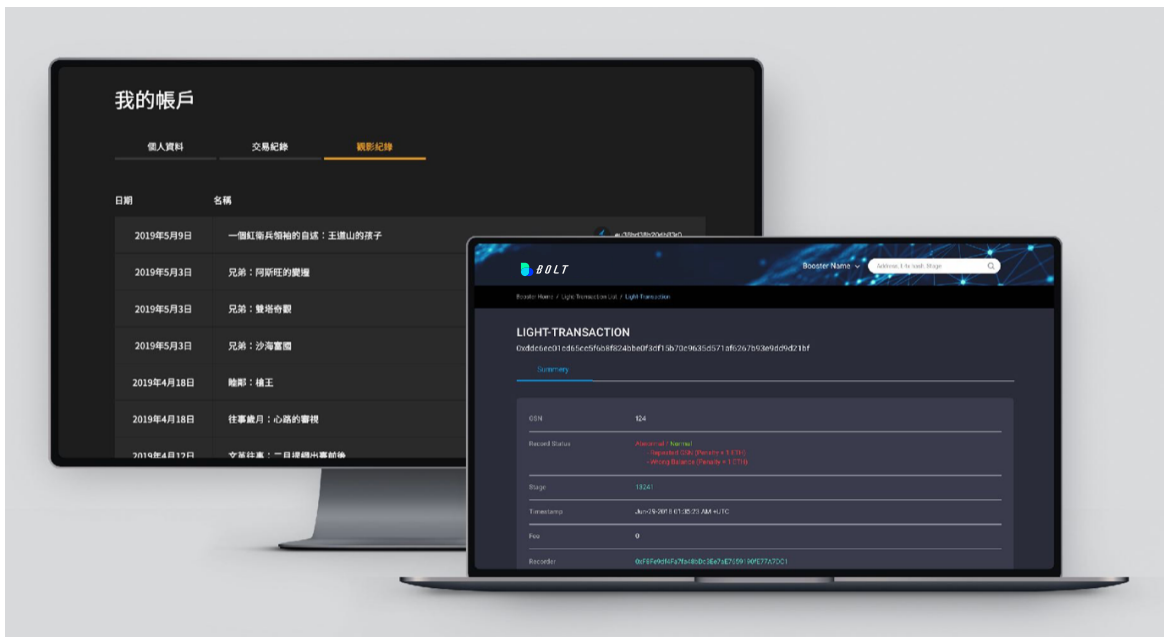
我的帳戶

個人資料
交易紀錄
觀影紀錄

日期
名稱

2019年5月9日
一個紅衛兵領袖的自述：王進山的孩子

2019年5月3日
兄弟：阿斯旺的變遷

2019年5月3日
兄弟：雙塔奇觀

2019年5月3日
兄弟：沙海靈圖

2019年4月18日
雕影：積王

2019年4月18日
往事歲月：心路的審視

2019年4月12日
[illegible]

BOLT
Booster Name
Address 1 to look Stage

Booster Home / Light Transaction List / Light Transaction

LIGHT-TRANSACTION
0xdde6ee01ed65ee5f6b8f824bbe0f3df15b70e9635d571af6267b93e9dd9d21bf

Summary

GSN
124

Record Status
Abnormal / Normal
- Repeated GSN (Penalty = 1 ETH)
- Wrong Balance (Penalty = 1 ETH)

Stage
13241

Timestamp
Jun-29-2018 01:35:23 AM +UTC

Fee
0

Recorder
0xF6Fe9df6Fa7fa48b0c3Ee7aE7f59190fE77A70C1